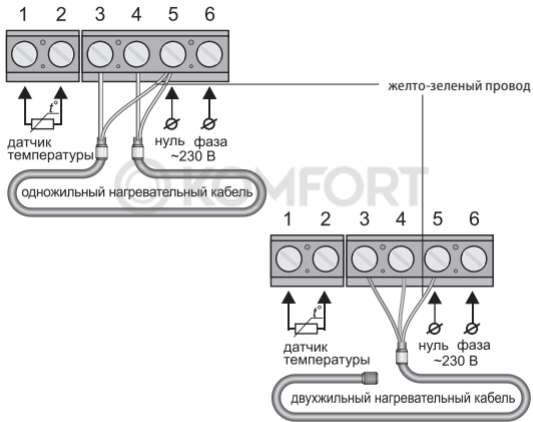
1 2 3 4 5 6

желто-зеленый провод

$t^{\circ}$

датчик температуры

нуль фаза ~230 В

однoжильный нагревательный кабель

© KOMFORT

1 2 3 4 5 6

$t^{\circ}$

датчик температуры

нуль фаза ~230 В

двухжильный нагревательный кабель